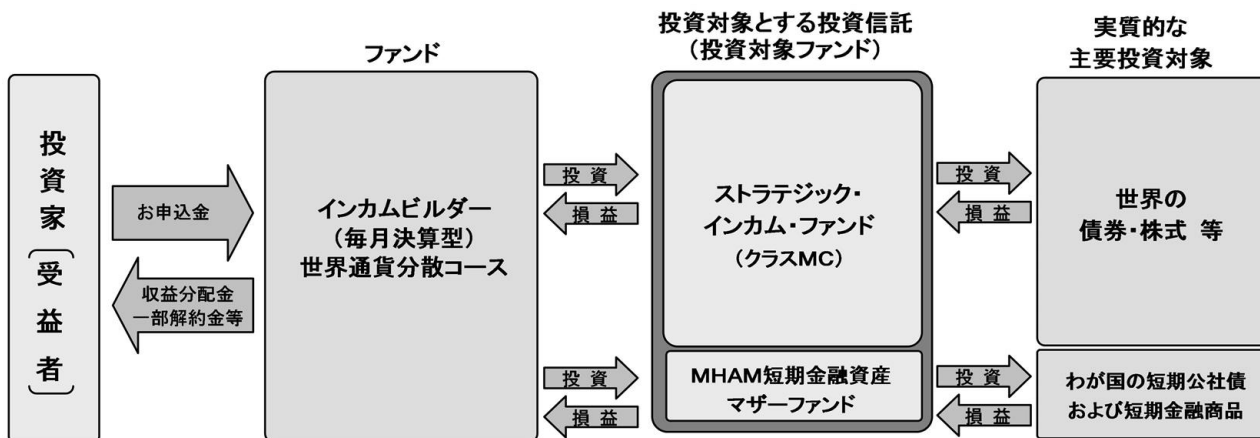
投資家（受益者）

ファンド

投資対象とする投資信託
（投資対象ファンド）

実質的な
主要投資対象

お申込金

収益分配金
一部解約金等

インカムビルダー
（毎月決算型）
世界通貨分散コース

投資

損益

ストラテジック・
インカム・ファンド
（クラスMC）

投資

損益

世界の
債券・株式 等

投資

損益

MHAM短期金融資産
マザーファンド

投資

損益

わが国の短期公社債
および短期金融商品